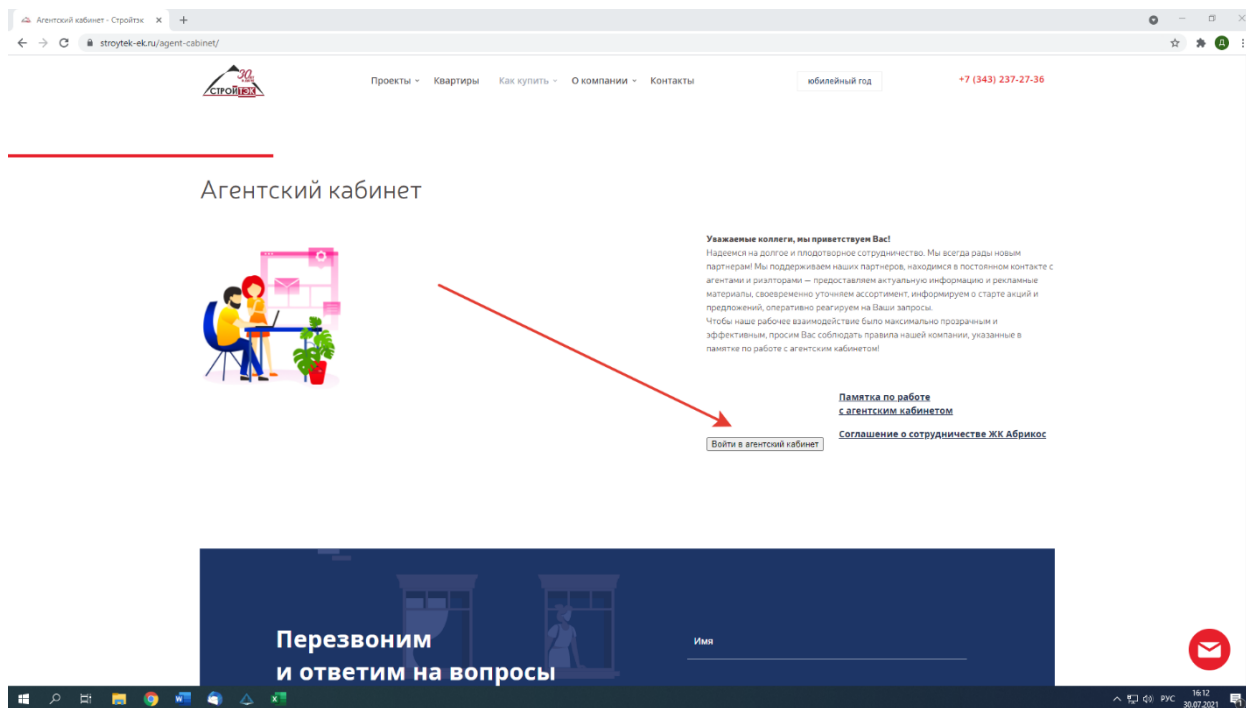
Агентский кабинет - Стройтэк ×

stroytek-ek.ru/agent-cabinet/

30 лет
СТРОЙТЭК

Проекты Квартиры Как купить О компании Контакты

юбилейный год

+7 (343) 237-27-36

Агентский кабинет

Уважаемые коллеги, мы приветствуем Вас!
Надеемся на долгое и плодотворное сотрудничество. Мы всегда рады новым партнерам! Мы поддерживаем наших партнеров, находимся в постоянном контакте с агентами и риэлторами — предоставляем актуальную информацию и рекламные материалы, своевременно уточняем ассортимент, информируем о старте акций и предложений, оперативно реагируем на Ваши запросы.
Чтобы наше рабочее взаимодействие было максимально прозрачным и эффективным, просим Вас соблюдать правила нашей компании, указанные в памятке по работе с агентским кабинетом!

Памятка по работе с агентским кабинетом

Соглашение о сотрудничестве ЖК Абрикос

Войти в агентский кабинет

Перезвоним
и ответим на вопросы

Имя

РУС 16:12 30.07.2021